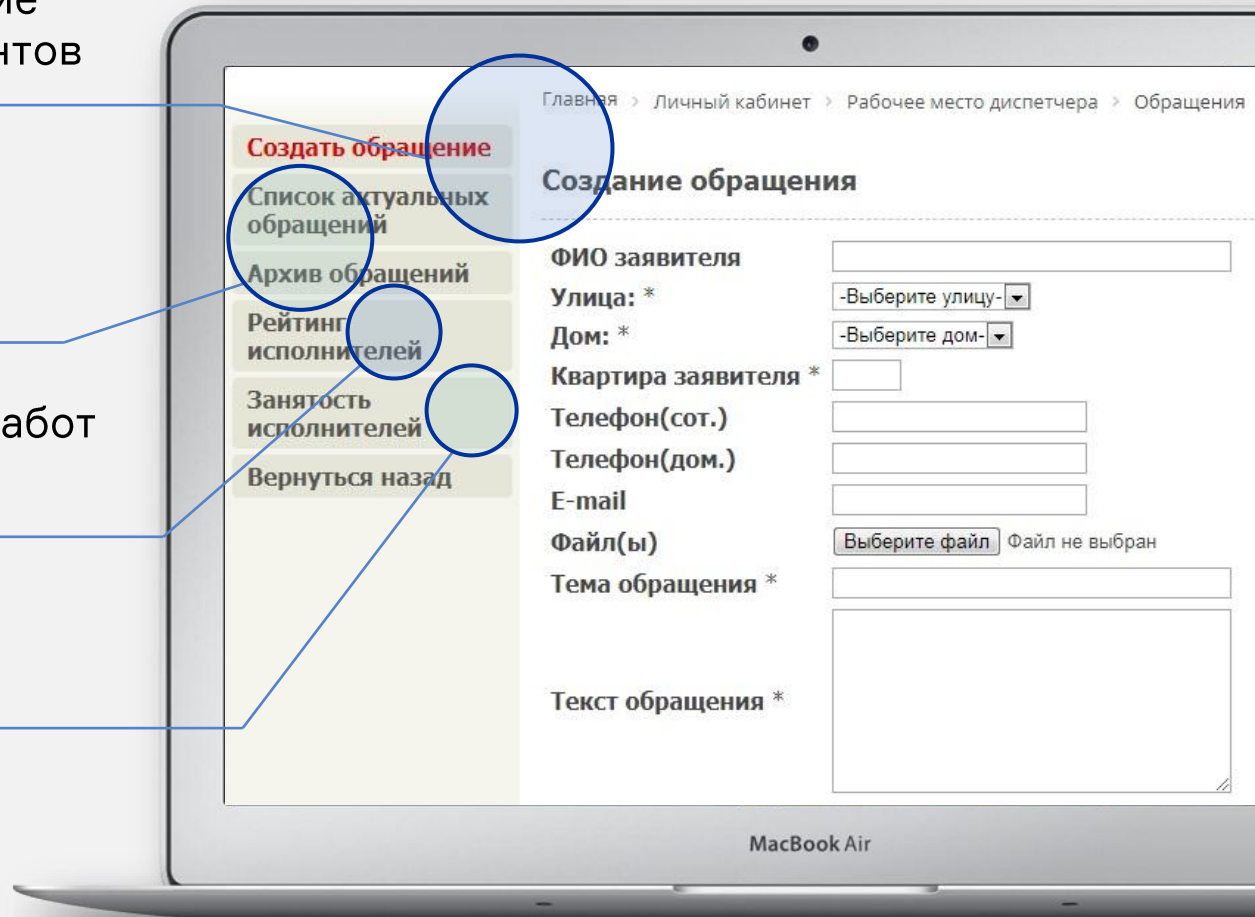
ие
нтов

абот

Главная > Личный кабинет > Рабочее место диспетчера > Обращения

Создать обращение
Список актуальных обращений
Архив обращений
Рейтинг исполнителей
Занятость исполнителей
Вернуться назад

Создание обращения

ФИО заявителя
Улица: * -Выберите улицу-
Дом: * -Выберите дом-
Квартира заявителя *
Телефон(сот.)
Телефон(дом.)
E-mail
Файл(ы) Выберите файл Файл не выбран
Тема обращения *
Текст обращения *

MacBook Air